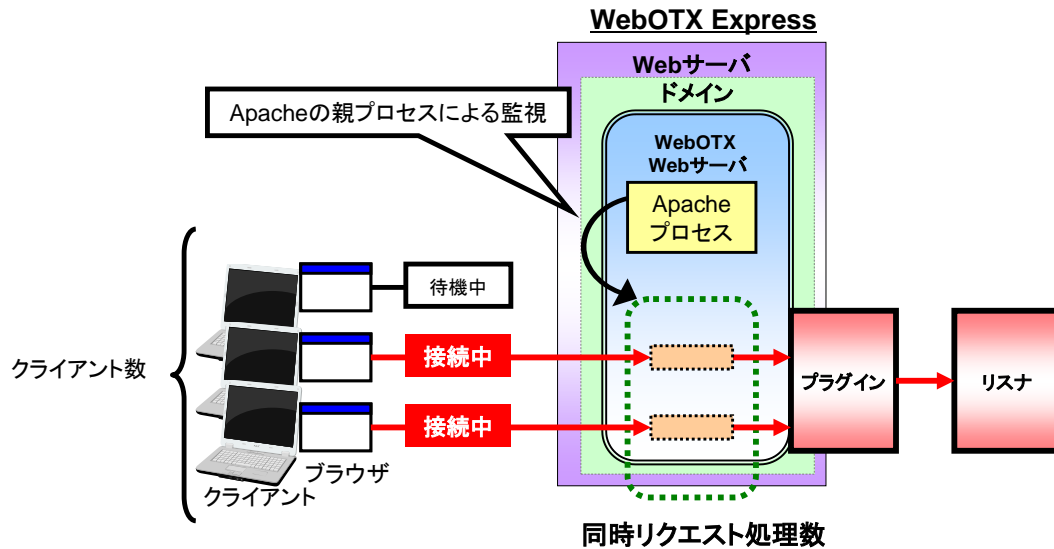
WebOTX Express

Webサーバ
ドメイン

Apacheの親プロセスによる監視

WebOTX
Webサーバ

Apache
プロセス

待機中

クライアント数

接続中

接続中

プラグイン

リスナ

ブラウザ
クライアント

同時リクエスト処理数